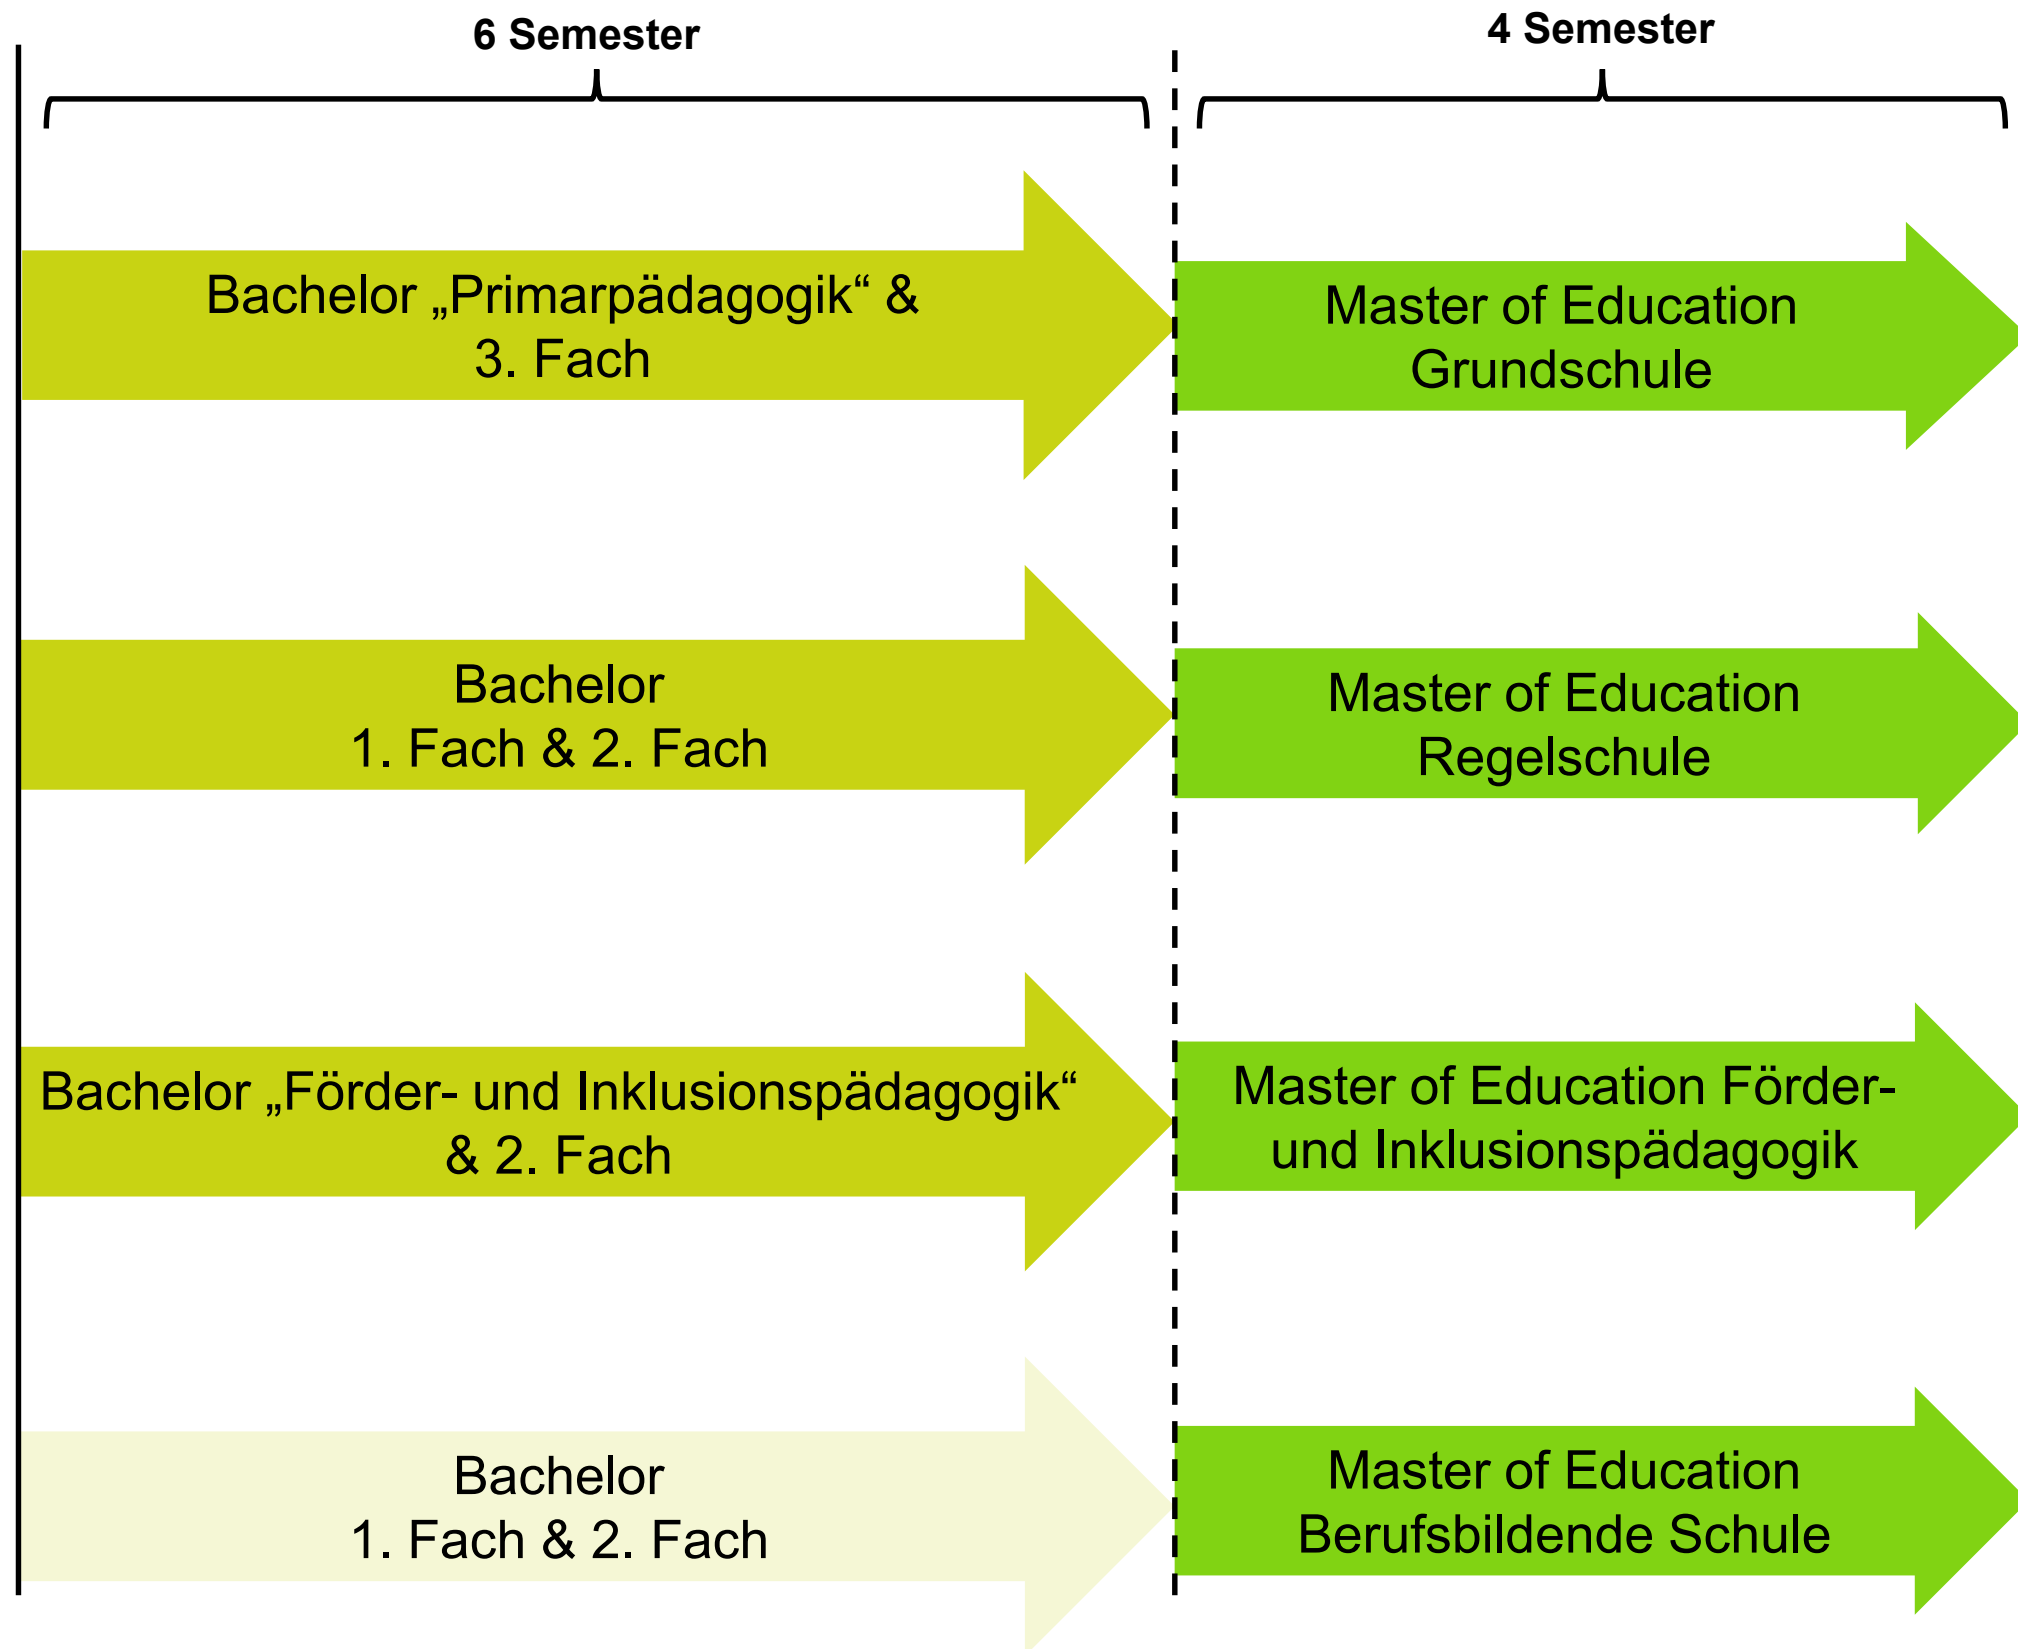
6 Semester

4 Semester

Bachelor „Primarpädagogik“ & 3. Fach

Master of Education Grundschule

Bachelor 1. Fach & 2. Fach

Master of Education Regelschule

Bachelor „Förder- und Inklusionspädagogik“ & 2. Fach

Master of Education Förder- und Inklusionspädagogik

Bachelor 1. Fach & 2. Fach

Master of Education Berufsbildende Schule